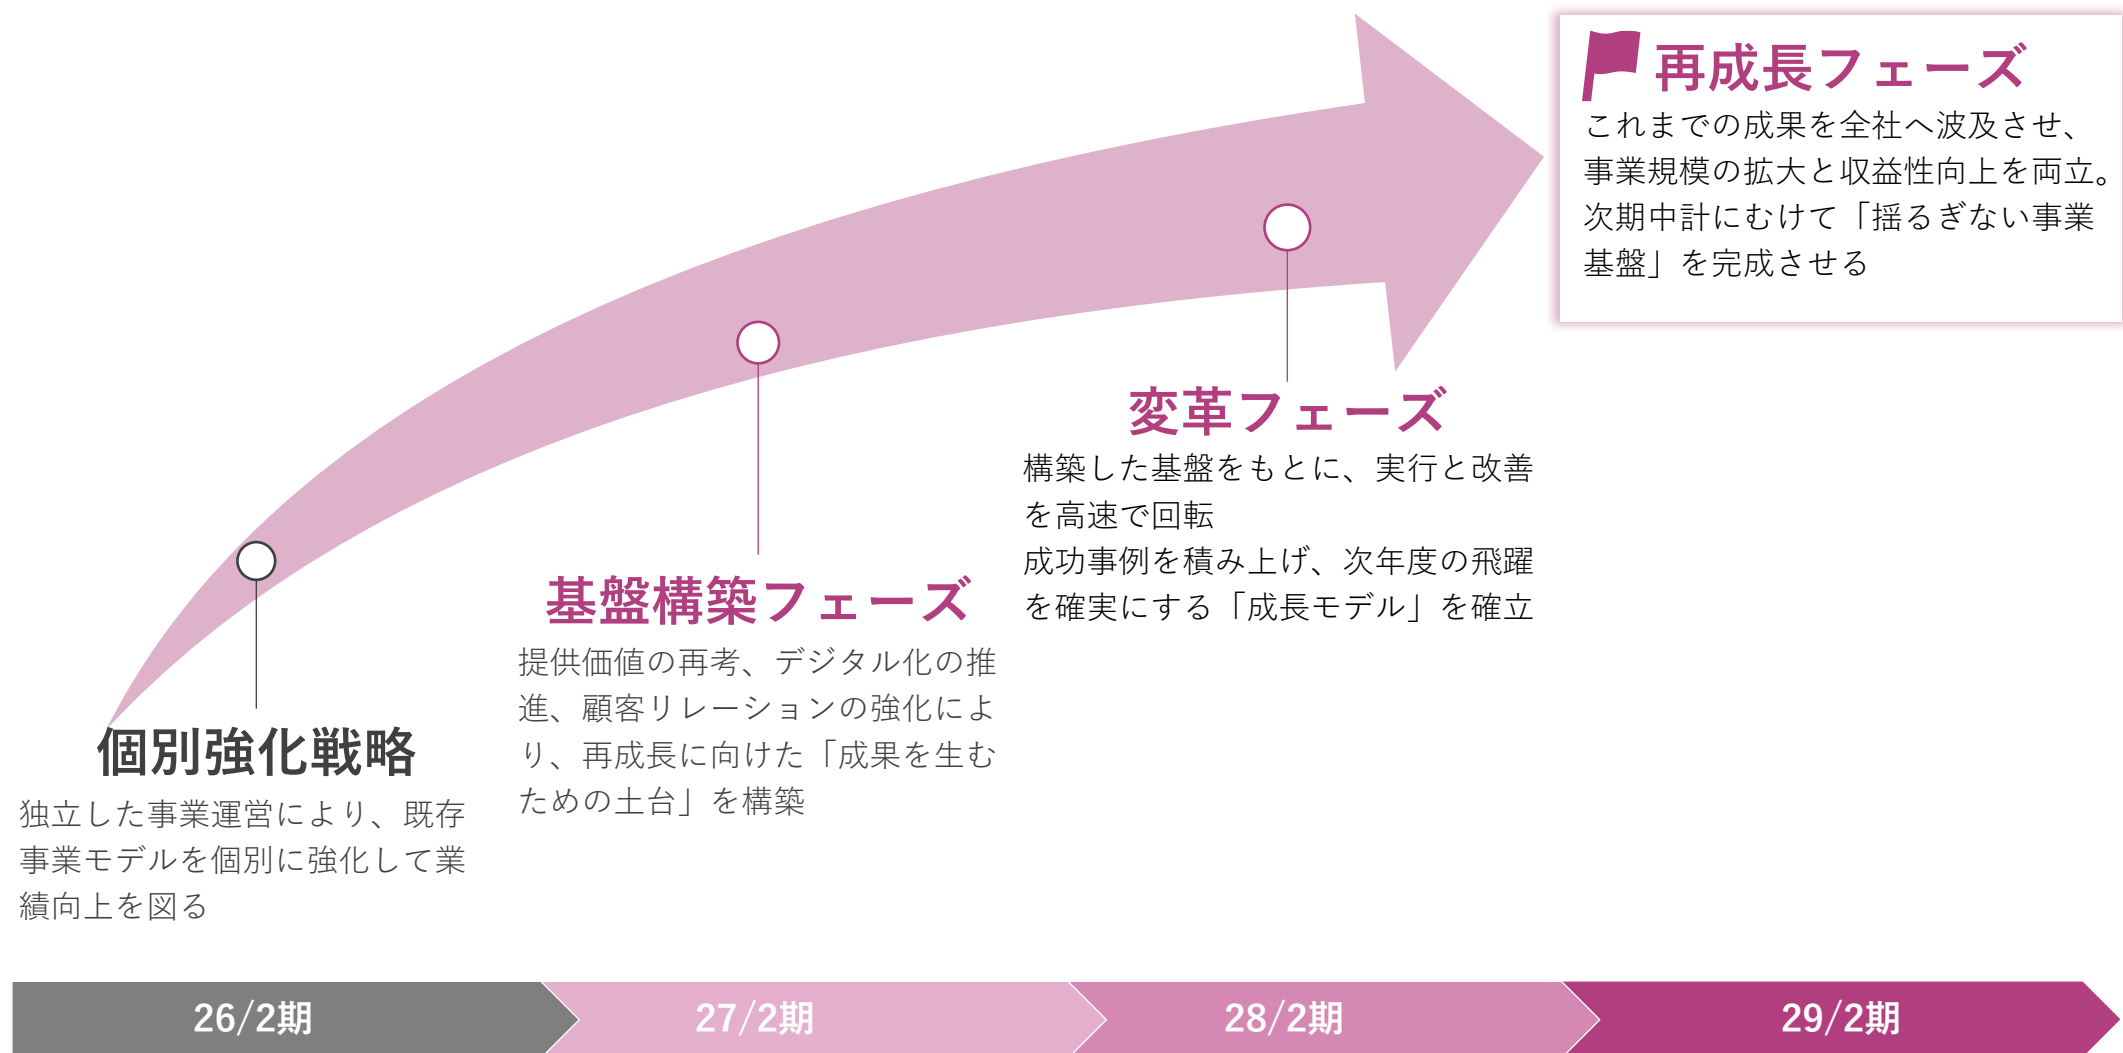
再成長フェーズ
これまでの成果を全社へ波及させ、事業規模の拡大と収益性向上を両立。次期中計にむけて「揺るぎない事業基盤」を完成させる

変革フェーズ
構築した基盤をもとに、実行と改善を高速で回転
成功事例を積み上げ、次年度の飛躍を確実にする「成長モデル」を確立

基盤構築フェーズ
提供価値の再考、デジタル化の推進、顧客リレーションの強化により、再成長に向けた「成果を生むための土台」を構築

個別強化戦略
独立した事業運営により、既存事業モデルを個別に強化して業績向上を図る

26/2期
27/2期
28/2期
29/2期